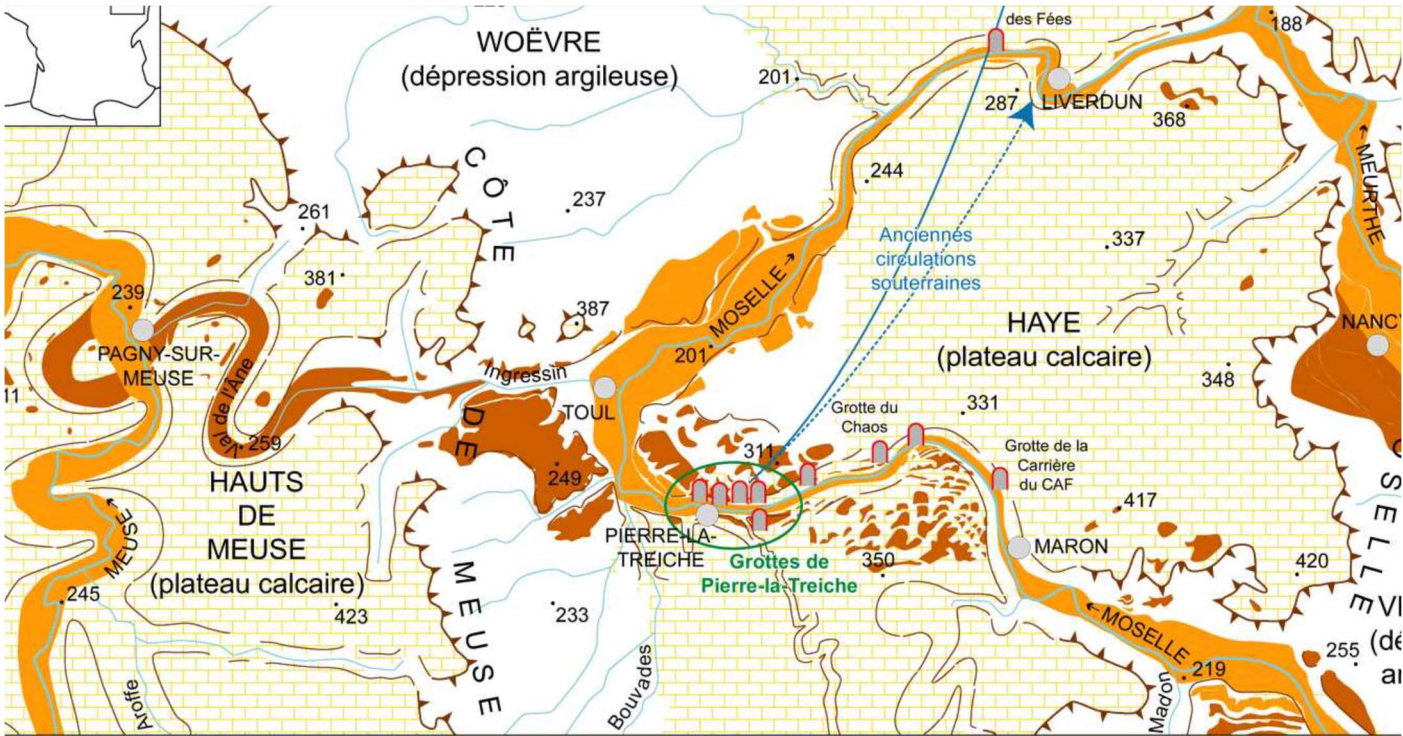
des Fées
188
WOËVRE
(dépression argileuse)
201
287
LIVERDUN
368
MEURTHE
CÔTE DE MEUSE
244
261
237
Anciennes circulations souterraines
337
239
381
387
MOSELLE
HAYE
(plateau calcaire)
NANC
PAGNY-SUR-MEUSE
Val de l'Âne
Ingressin
201
TOUL
348
11
259
Grotte du Chaos
331
Grotte de la Carrière du CAF
311
HAUTS DE MEUSE
(plateau calcaire)
249
MEUSE
PIERRE-LA-TREICHE
Grottes de Pierre-la-Treiche
417
MARON
350
420
245
423
233
MOSELLE
255
VI
(dé
ar
Bouvades
219
Madon
Arofe